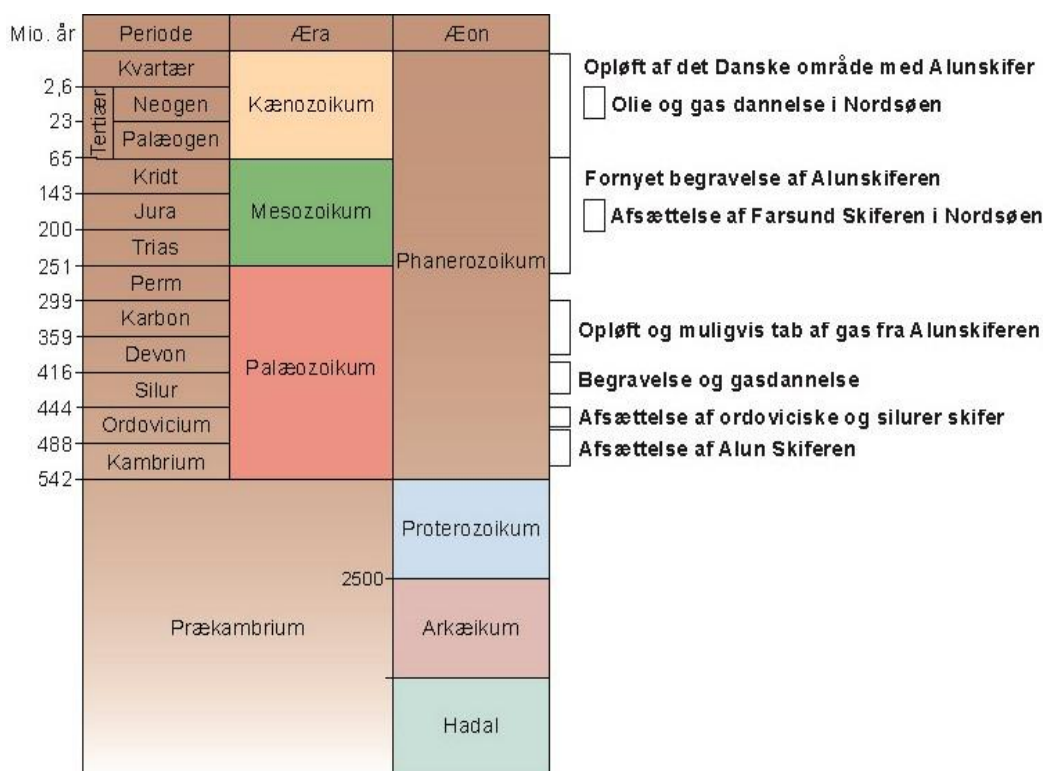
| Mio. år | Periode | | Æra | Æon |
|---|---|---|---|---|
| | Kvartær | | Kænozoikum | Phanerozoikum |
| 2,6 | Tertiær | Neogen | | |
| 23 | | Palæogen | | |
| 65 | Kridt | | Mesozoikum | |
| 143 | Jura | | | |
| 200 | Trias | | | |
| 251 | Perm | | Palæozoikum | |
| 299 | Karbon | | | |
| 359 | Devon | | | |
| 416 | Silur | | | |
| 444 | Ordovicium | | | |
| 488 | Kambrium | | | |
| 542 | Prækambrium | | | Proterozoikum |
| 2500 | | | | Arkæikum |
| | | | | Hadal |

Opløft af det Danske område med Alunskifer
Olie og gas dannelse i Nordsøen
Fornyet begravelse af Alunskiferen
Afsættelse af Farsund Skiferen i Nordsøen
Opløft og muligvis tab af gas fra Alunskiferen
Begravelse og gasdannelse
Afsættelse af ordoviciske og silurer skifer
Afsættelse af Alun Skiferen